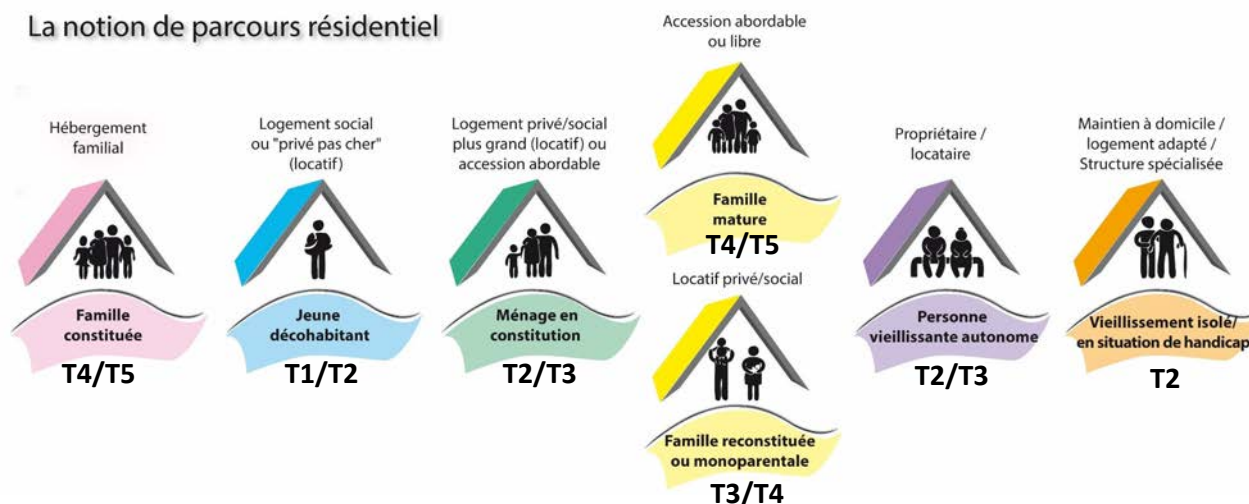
La notion de parcours résidentiel

Hébergement familial

Famille constituée

T4/T5

Logement social ou "privé pas cher" (locatif)

Jeune décohabitant

T1/T2

Logement privé/social plus grand (locatif) ou accession abordable

Ménage en constitution

T2/T3

Accession abordable ou libre

Famille mature

T4/T5

Locatif privé/social

Famille reconstituée ou monoparentale

T3/T4

Propriétaire / locataire

Personne vieillissante autonome

T2/T3

Maintien à domicile / logement adapté / Structure spécialisée

Vieillissement isolé/ en situation de handicap

T2